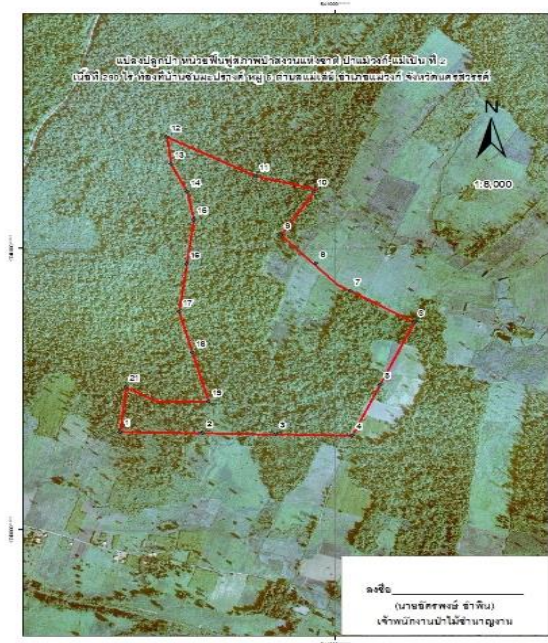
แปลงปลูกป่า หน่วยฟื้นฟูสภาพป่าสงวนแห่งชาติ ป่าแม่วงก์-แม่เปิน ที่ 2
เนื้อที่ 250 ไร่ ท้องที่บ้านซับผะปราคำ หมู่ 5 ตำบลแม่เล่ย์ อำเภอแม่วงก์ จังหวัดนครสวรรค์

N

1:8,000

12
13
11
10
14
16
9
8
15
7
17
6
18
5
20
19
1
2
3
4

ลงชื่อ____________________
(นายอัครพงษ์ ข้าพิน)
เจ้าพนักงานป่าไม้ชำนาญงาน